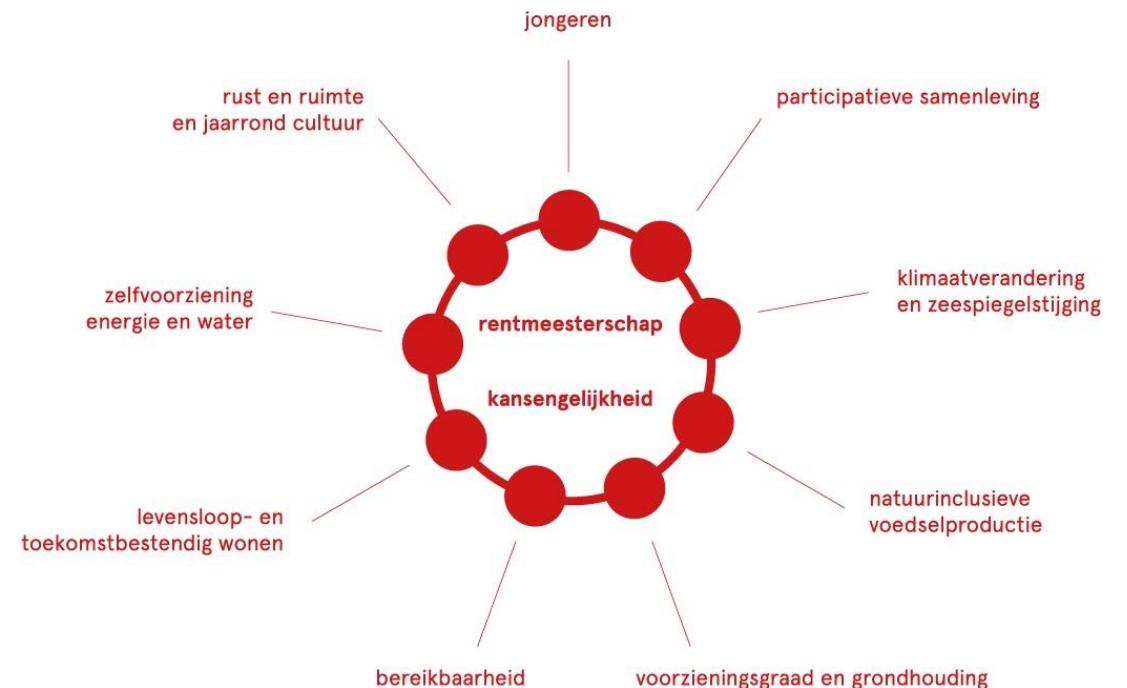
jongeren

participatieve samenleving

klimaatverandering
en zeespiegelstijging

natuurinclusieve
voedselproductie

voorzieningsgraad en grondhouding

bereikbaarheid

levensloop- en
toekomstbestendig wonen

zelfvoorziening
energie en water

rust en ruimte
en jaarrond cultuur

rentmeesterschap

kansengelijkheid